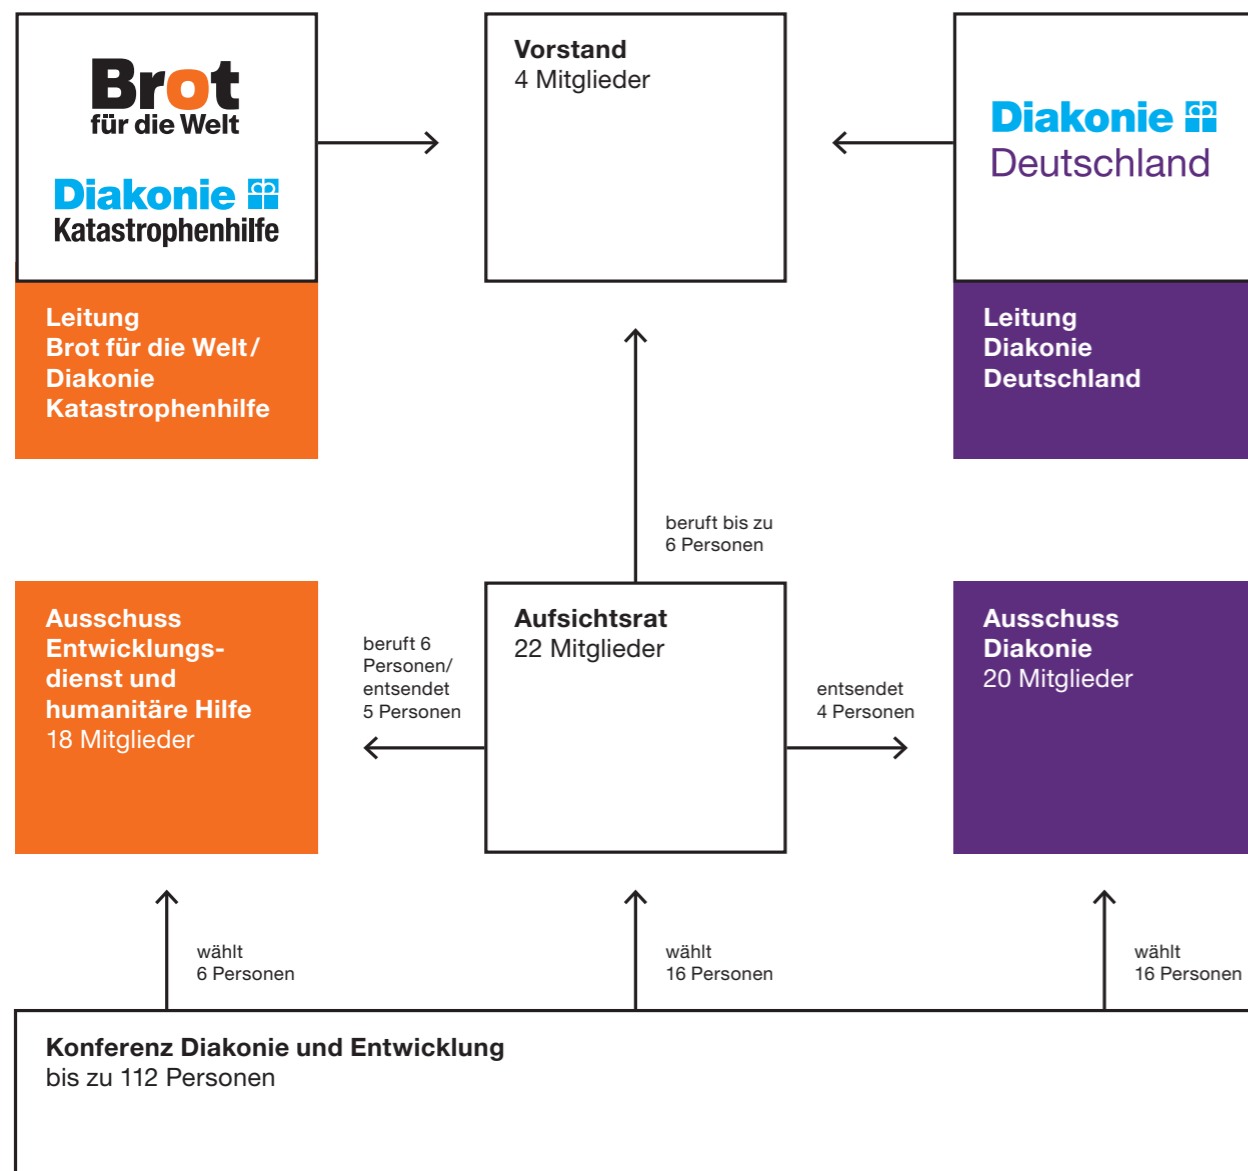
Brot für die Welt

Diakonie Katastrophenhilfe

Leitung Brot für die Welt / Diakonie Katastrophenhilfe

Vorstand
4 Mitglieder

Diakonie Deutschland

Leitung Diakonie Deutschland

beruft bis zu 6 Personen

Ausschuss Entwicklungsdienst und humanitäre Hilfe
18 Mitglieder

beruft 6 Personen/ entsendet 5 Personen

Aufsichtsrat
22 Mitglieder

entsendet 4 Personen

Ausschuss Diakonie
20 Mitglieder

wählt 6 Personen

wählt 16 Personen

wählt 16 Personen

Konferenz Diakonie und Entwicklung
bis zu 112 Personen